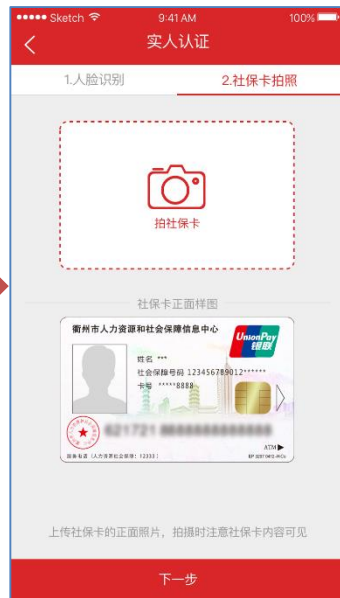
●●●●● Sketch 9:41 AM 100%

实人认证

1.人脸识别

2.社保卡拍照

拍社保卡

社保卡正面样图

衢州市人力资源和社会保障信息中心

UnionPay 银联

姓名 ***

社会保障号码 123456789012******

卡号 *****8888

621721 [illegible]

ATM

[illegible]

上传社保卡的正面照片，拍摄时注意社保卡内容可见

下一步